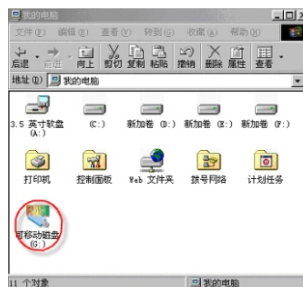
我的电脑

文件(F) 编辑(E) 查看(V) 转到(G) 收藏(A) 帮助(H)

后退 前进 向上 剪切 复制 粘贴 撤销 删除 属性 查看

地址(D) 我的电脑

3.5 英寸软盘 (A:)

(C:)

新加卷 (D:)

新加卷 (E:)

新加卷 (F:)

打印机

控制面板

Web 文件夹

拨号网络

计划任务

可移动磁盘 (G:)

11 个对象

我的电脑